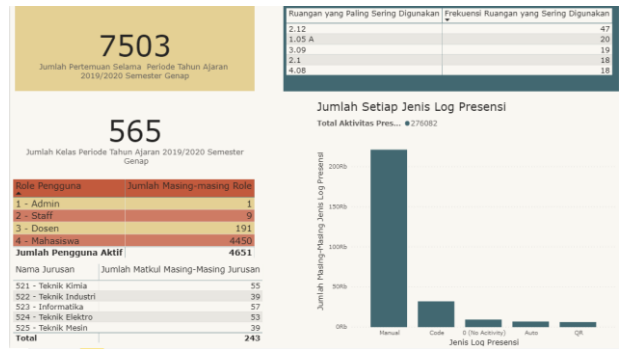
7503
Jumlah Pertemuan Selama Periode Tahun Ajaran 2019/2020 Semester Genap

565
Jumlah Kelas Periode Tahun Ajaran 2019/2020 Semester Genap

| Role Pengguna | Jumlah Masing-masing Role |
|---|---|
| 1 - Admin | 1 |
| 2 - Staff | 9 |
| 3 - Dosen | 191 |
| 4 - Mahasiswa | 4450 |
| Jumlah Pengguna Aktif | 4651 |

| Nama Jurusan | Jumlah Matkul Masing-Masing Jurusan |
|---|---|
| 521 - Teknik Kimia | 55 |
| 522 - Teknik Industri | 39 |
| 523 - Informatika | 57 |
| 524 - Teknik Elektro | 53 |
| 525 - Teknik Mesin | 39 |
| Total | 243 |

| Ruangan yang Paling Sering Digunakan | Frekuensi Ruangan yang Sering Digunakan |
|---|---|
| 2.12 | 47 |
| 1.05 A | 20 |
| 3.09 | 19 |
| 2.1 | 18 |
| 4.08 | 18 |

Jumlah Setiap Jenis Log Presensi
Total Aktivitas Pres... ● 276082

Jumlah Masing-Masing Jenis Log Presensi
200Rb
150Rb
100Rb
50Rb
0Rb
Manual
Code
0 (No Activity)
Auto
QR
Jenis Log Presensi